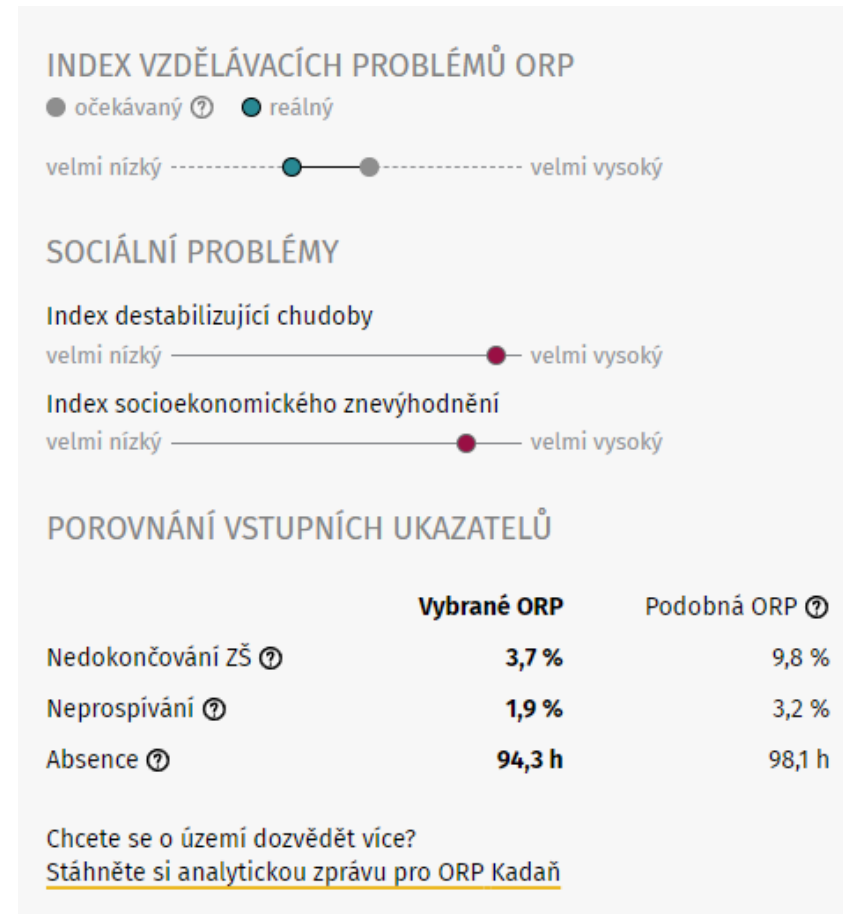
INDEX VZDĚLÁVACÍCH PROBLÉMŮ ORP

očekávaný ? reálný

velmi nízký velmi vysoký

SOCIÁLNÍ PROBLÉMY

Index destabilizující chudoby

velmi nízký velmi vysoký

Index socioekonomického znevýhodnění

velmi nízký velmi vysoký

POROVNÁNÍ VSTUPNÍCH UKAZATELŮ

| | Vybrané ORP | Podobná ORP ? |
|---|---|---|
| Nedokončování ZŠ ? | 3,7 % | 9,8 % |
| Neprospívání ? | 1,9 % | 3,2 % |
| Absence ? | 94,3 h | 98,1 h |

Chcete se o území dozvědět více?
Stáhněte si analytickou zprávu pro ORP Kadaň